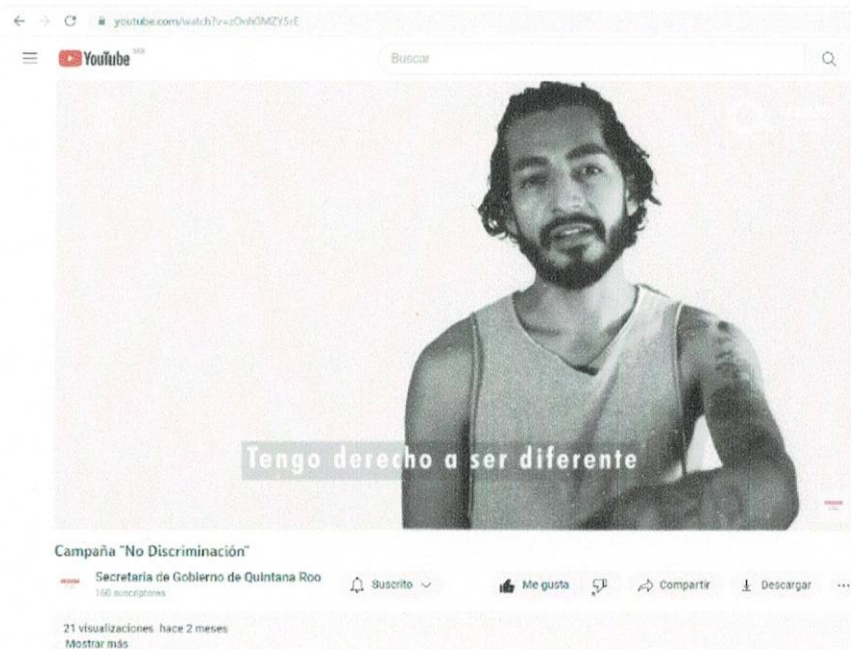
youtube.com/watch?v=zOnh0MZY5rE

YouTube MX

Buscar

Tengo derecho a ser diferente

Campaña "No Discriminación"

Secretaria de Gobierno de Quintana Roo
160 suscriptores

Suscrito

Me gusta

Compartir

Descargar

...

21 visualizaciones hace 2 meses
Mostrar más